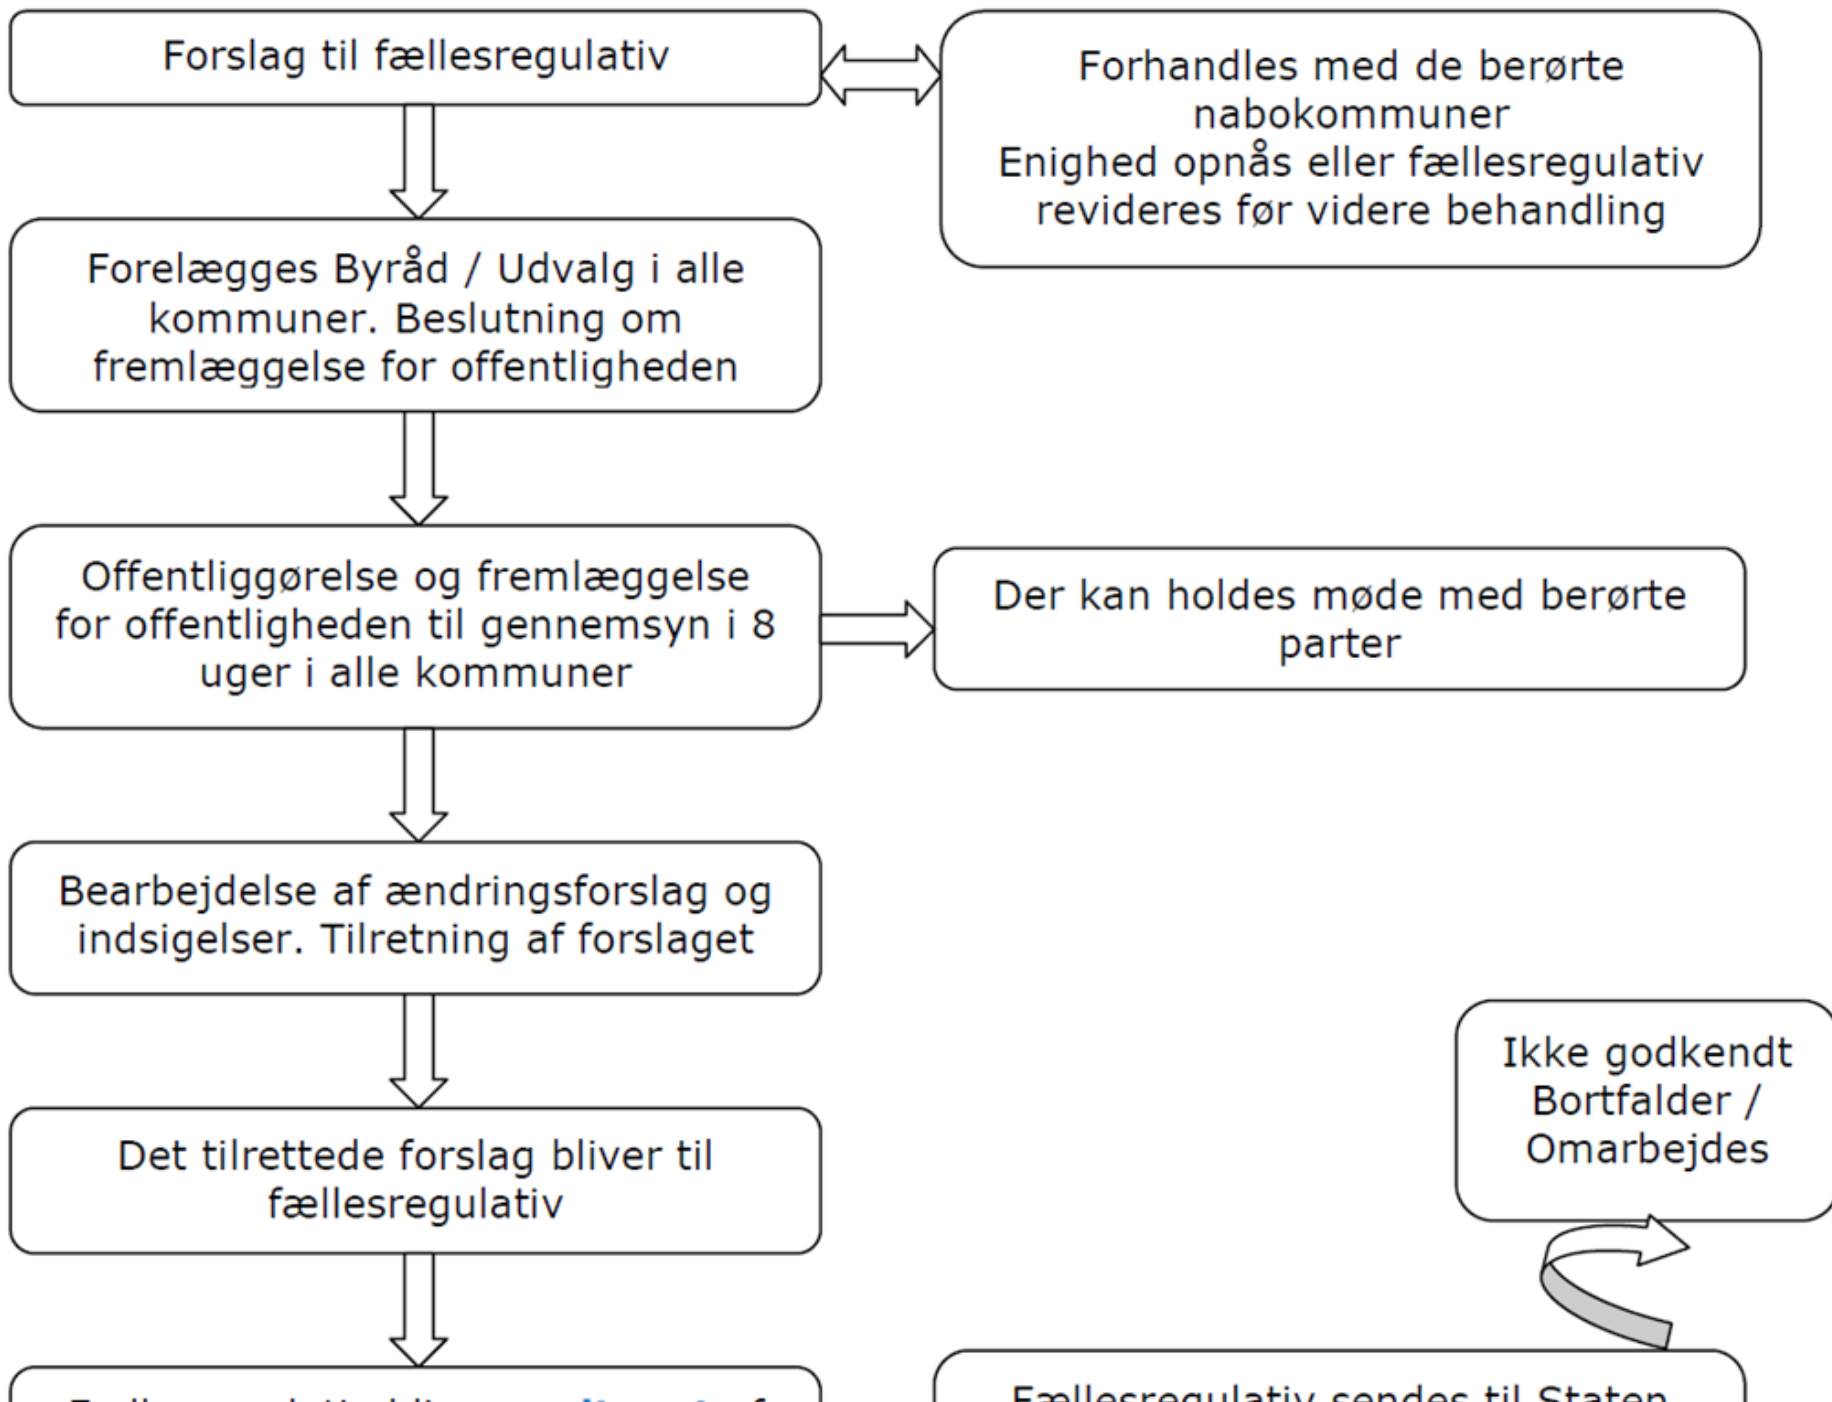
Forslag til fællesregulativ

Forhandles med de berørte nabokommuner
Enighed opnås eller fællesregulativ revideres før videre behandling

Forelægges Byråd / Udvalg i alle kommuner. Beslutning om fremlæggelse for offentligheden

Offentliggørelse og fremlæggelse for offentligheden til gennemsyn i 8 uger i alle kommuner

Der kan holdes møde med berørte parter

Bearbejdelse af ændringsforslag og indsigelser. Tilretning af forslaget

Ikke godkendt
Bortfalder /
Omarbejdes

Det tilrettede forslag bliver til fællesregulativ

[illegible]

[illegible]